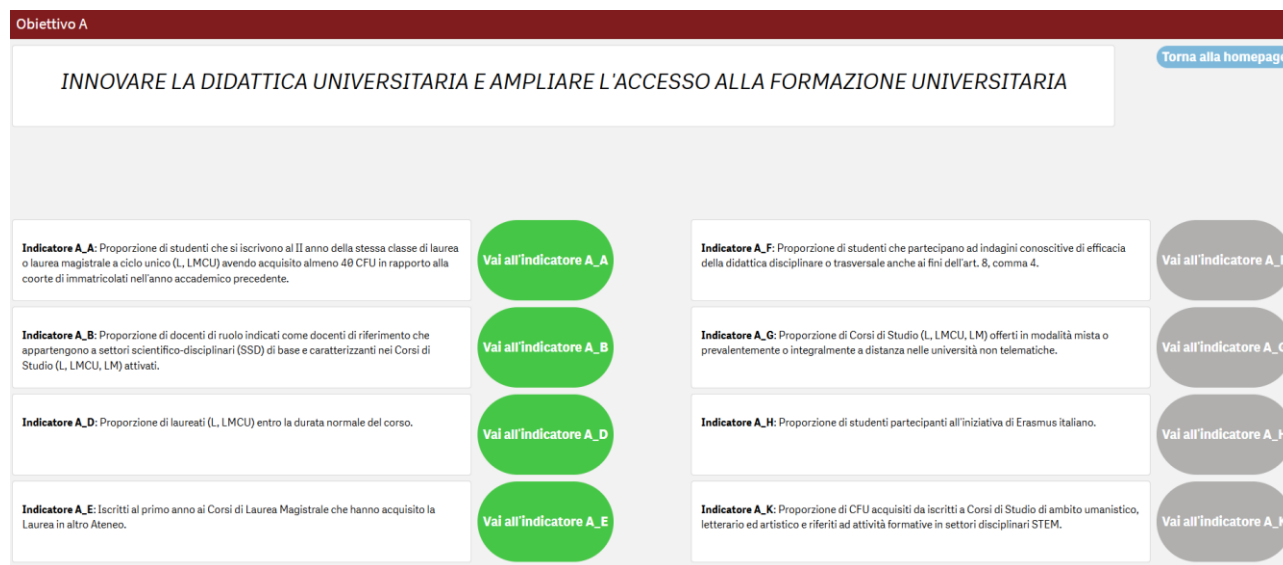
Obiettivo A

Torna alla homepage

INNOVARE LA DIDATTICA UNIVERSITARIA E AMPLIARE L'ACCESSO ALLA FORMAZIONE UNIVERSITARIA

**Indicatore A_A**: Proporzione di studenti che si iscrivono al II anno della stessa classe di laurea o laurea magistrale a ciclo unico (L, LMCU) avendo acquisito almeno 40 CFU in rapporto alla coorte di immatricolati nell'anno accademico precedente.

Vai all'indicatore A_A

**Indicatore A_B**: Proporzione di docenti di ruolo indicati come docenti di riferimento che appartengono a settori scientifico-disciplinari (SSD) di base e caratterizzanti nei Corsi di Studio (L, LMCU, LM) attivati.

Vai all'indicatore A_B

**Indicatore A_D**: Proporzione di laureati (L, LMCU) entro la durata normale del corso.

Vai all'indicatore A_D

**Indicatore A_E**: Iscritti al primo anno ai Corsi di Laurea Magistrale che hanno acquisito la Laurea in altro Ateneo.

Vai all'indicatore A_E

**Indicatore A_F**: Proporzione di studenti che partecipano ad indagini conoscitive di efficacia della didattica disciplinare o trasversale anche ai fini dell'art. 8, comma 4.

Vai all'indicatore A_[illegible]

**Indicatore A_G**: Proporzione di Corsi di Studio (L, LMCU, LM) offerti in modalità mista o prevalentemente o integralmente a distanza nelle università non telematiche.

Vai all'indicatore A_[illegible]

**Indicatore A_H**: Proporzione di studenti partecipanti all'iniziativa di Erasmus italiano.

Vai all'indicatore A_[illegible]

**Indicatore A_K**: Proporzione di CFU acquisiti da iscritti a Corsi di Studio di ambito umanistico, letterario ed artistico e riferiti ad attività formative in settori disciplinari STEM.

Vai all'indicatore A_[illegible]